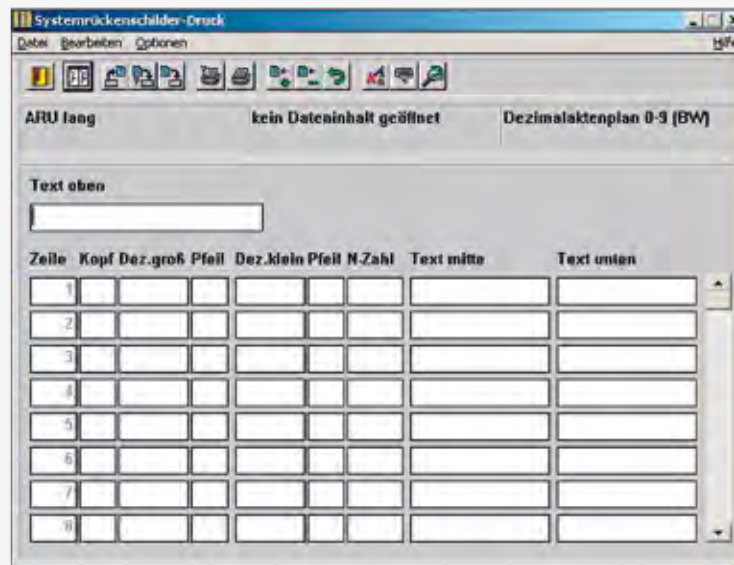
Systemrückenschilder-Druck

Datei Bearbeiten Optionen

Hilfe

ARU lang

kein Dateninhalt geöffnet

Dezimalaktenplan 0-9 (BW)

Text oben

| Zeile | Kopf | Dez.groß | Pfeil | Dez.klein | Pfeil | N-Zahl | Text mitte | Text unten |
|---|---|---|---|---|---|---|---|---|
| 1 | | | | | | | | |
| 2 | | | | | | | | |
| 3 | | | | | | | | |
| 4 | | | | | | | | |
| 5 | | | | | | | | |
| 6 | | | | | | | | |
| 7 | | | | | | | | |
| 8 | | | | | | | | |